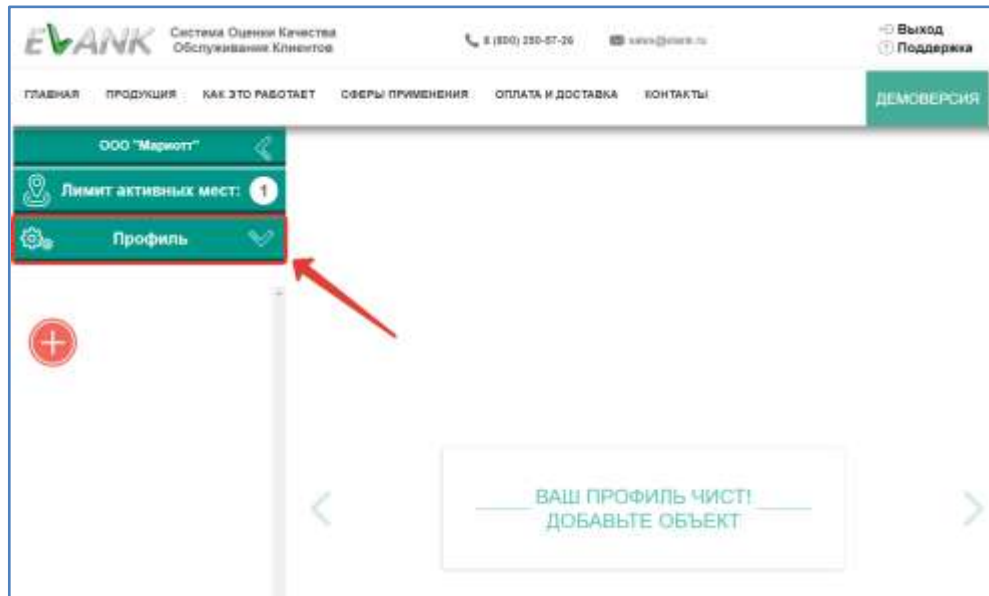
EVANK Система Оценки Качества Обслуживания Клиентов

8 (800) 250-87-26 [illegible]

Выход
Поддержка

ГЛАВНАЯ ПРОДУКЦИЯ КАК ЭТО РАБОТАЕТ СФЕРЫ ПРИМЕНЕНИЯ ОПЛАТА И ДОСТАВКА КОНТАКТЫ

ДЕМОВЕРСИЯ

ООО "Марнотт"

Лимит активных мест: 1

Профиль

ВАШ ПРОФИЛЬ ЧИСТ!
ДОБАВЬТЕ ОБЪЕКТ